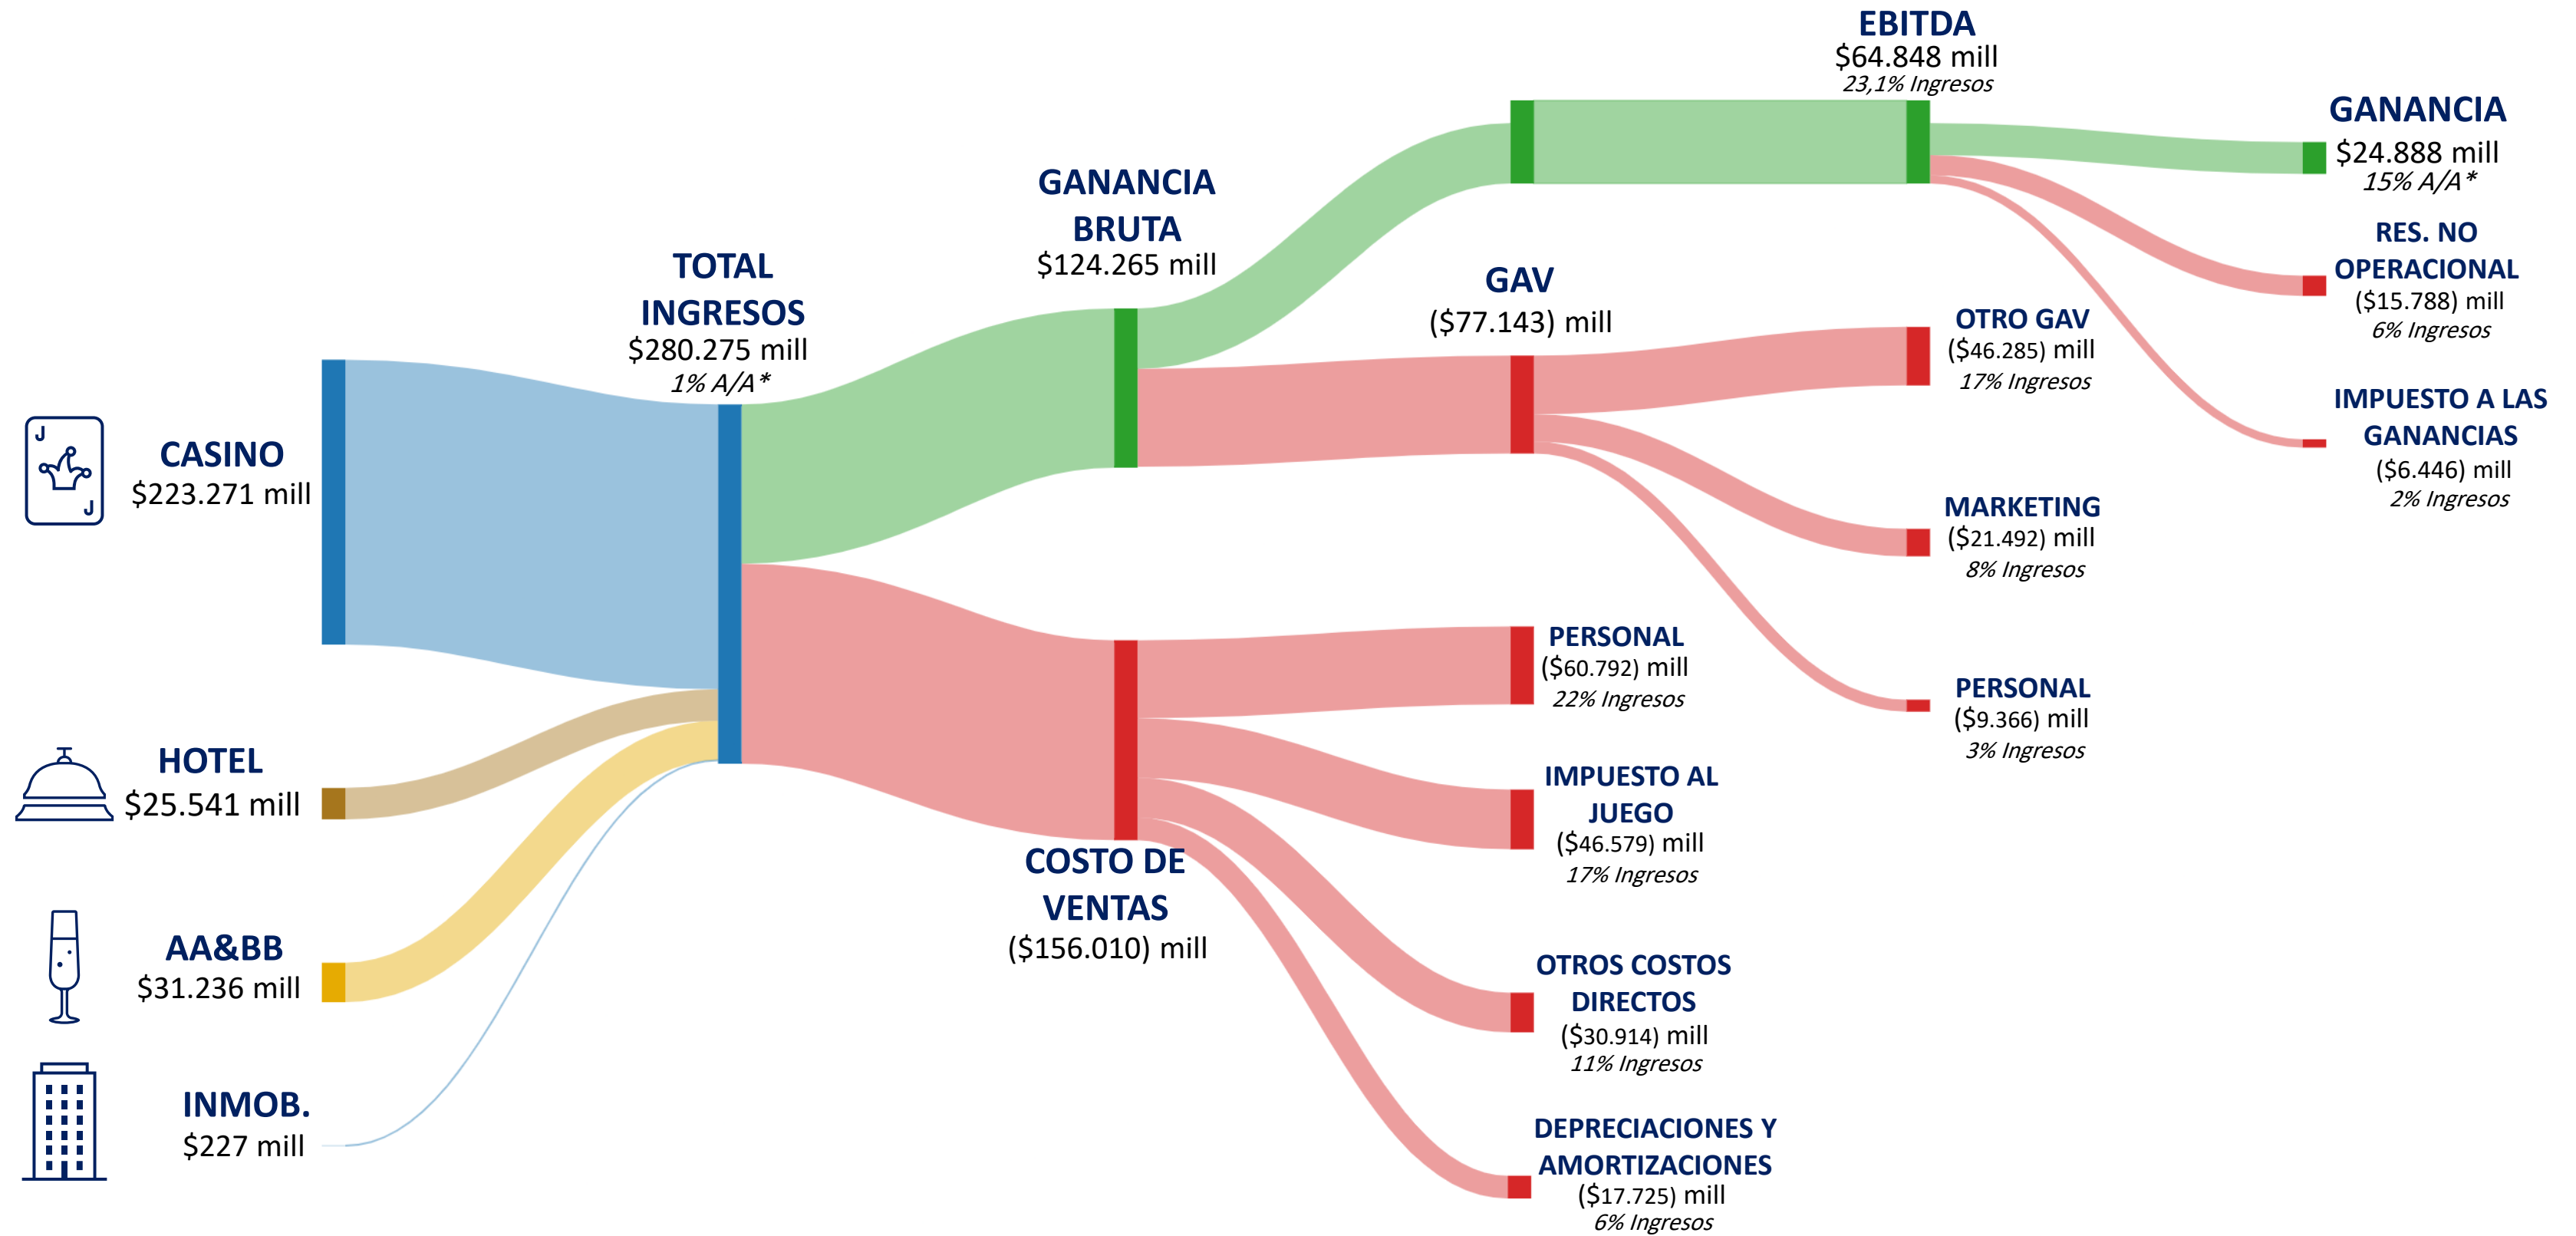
J
J

CASINO
$223.271 mill

HOTEL
$25.541 mill

AA&BB
$31.236 mill

INMOB.
$227 mill

TOTAL INGRESOS
$280.275 mill
1% A/A*

GANANCIA BRUTA
$124.265 mill

COSTO DE VENTAS
($156.010) mill

EBITDA
$64.848 mill
23,1% Ingresos

GAV
($77.143) mill

PERSONAL
($60.792) mill
22% Ingresos

IMPUESTO AL JUEGO
($46.579) mill
17% Ingresos

OTROS COSTOS DIRECTOS
($30.914) mill
11% Ingresos

DEPRECIACIONES Y AMORTIZACIONES
($17.725) mill
6% Ingresos

OTRO GAV
($46.285) mill
17% Ingresos

MARKETING
($21.492) mill
8% Ingresos

PERSONAL
($9.366) mill
3% Ingresos

GANANCIA
$24.888 mill
15% A/A*

RES. NO OPERACIONAL
($15.788) mill
6% Ingresos

IMPUESTO A LAS GANANCIAS
($6.446) mill
2% Ingresos